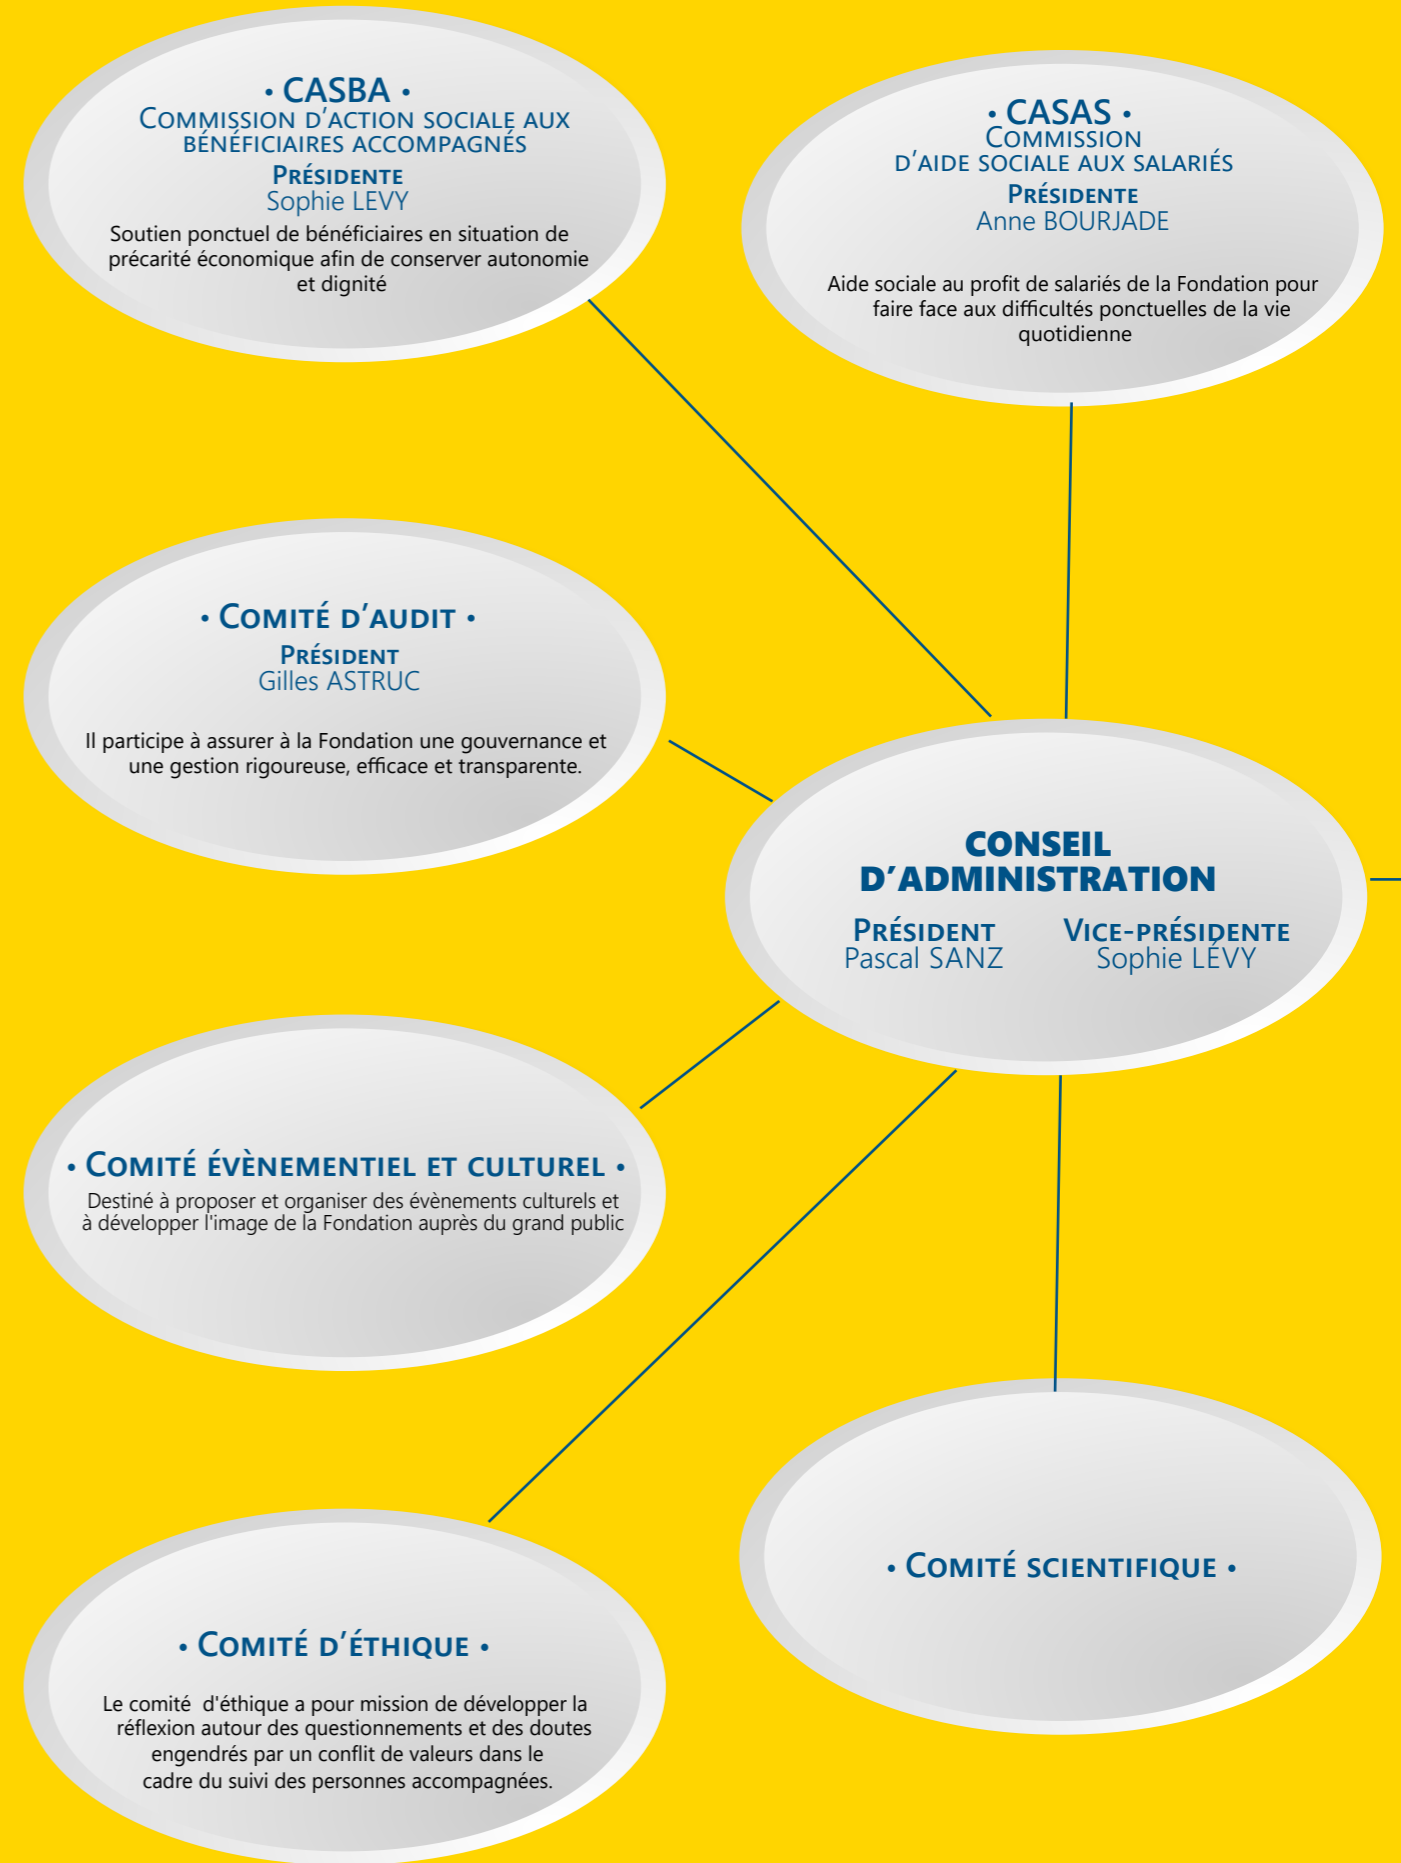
• CASBA •
Commission d'action sociale aux bénéficiaires accompagnés
Présidente
Sophie LEVY
Soutien ponctuel de bénéficiaires en situation de précarité économique afin de conserver autonomie et dignité

• CASAS •
Commission d'aide sociale aux salariés
Présidente
Anne BOURJADE
Aide sociale au profit de salariés de la Fondation pour faire face aux difficultés ponctuelles de la vie quotidienne

• Comité d'audit •
Président
Gilles ASTRUC
Il participe à assurer à la Fondation une gouvernance et une gestion rigoureuse, efficace et transparente.

CONSEIL D'ADMINISTRATION
Président
Pascal SANZ
Vice-présidente
Sophie LÉVY

• Comité évènementiel et culturel •
Destiné à proposer et organiser des évènements culturels et à développer l'image de la Fondation auprès du grand public

• Comité scientifique •

• Comité d'éthique •
Le comité d'éthique a pour mission de développer la réflexion autour des questionnements et des doutes engendrés par un conflit de valeurs dans le cadre du suivi des personnes accompagnées.